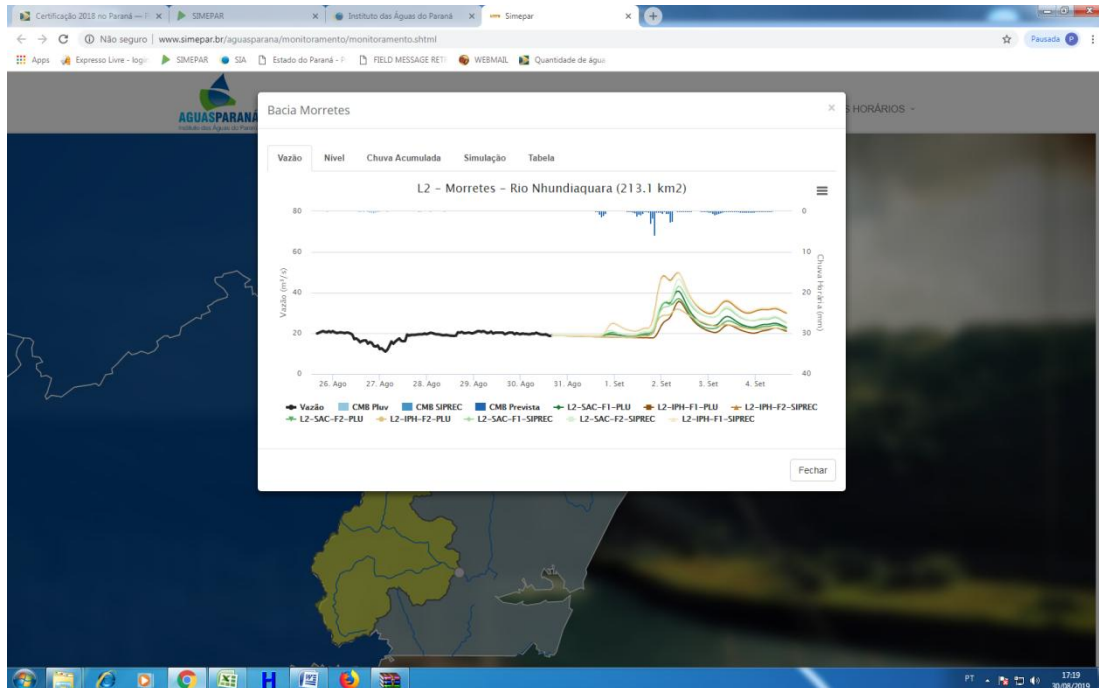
Certificação 2018 no Paraná — | × SIMEPAR × Instituto das Águas do Paraná × Simepar ×

Não seguro | www.simepar.br/aguasparana/monitoramento/monitoramento.shtml

Pausada P

Apps Expresso Livre - login SIMEPAR SIA Estado do Paraná - P FIELD MESSAGE RET WEBMAIL Quantidade de água

AGUASPARANÁ
Instituto das Águas do Paraná

HORÁRIOS

Bacia Morretes ×

Vazão Nível Chuva Acumulada Simulação Tabela

L2 - Morretes - Rio Nhundiaquara (213.1 km2)

80
60
40
20
0

Vazão (m³/s)

0
10
20
30
40

Chuva Horária (mm)

26. Ago 27. Ago 28. Ago 29. Ago 30. Ago 31. Ago 1. Set 2. Set 3. Set 4. Set

Vazão CMB Pluv CMB SIPREC CMB Prevista L2-SAC-F1-PLU L2-IPH-F1-PLU L2-IPH-F2-SIPREC L2-SAC-F2-PLU L2-IPH-F2-PLU L2-SAC-F1-SIPREC L2-SAC-F2-SIPREC L2-IPH-F1-SIPREC

Fechar

PT 17:19 30/08/2019